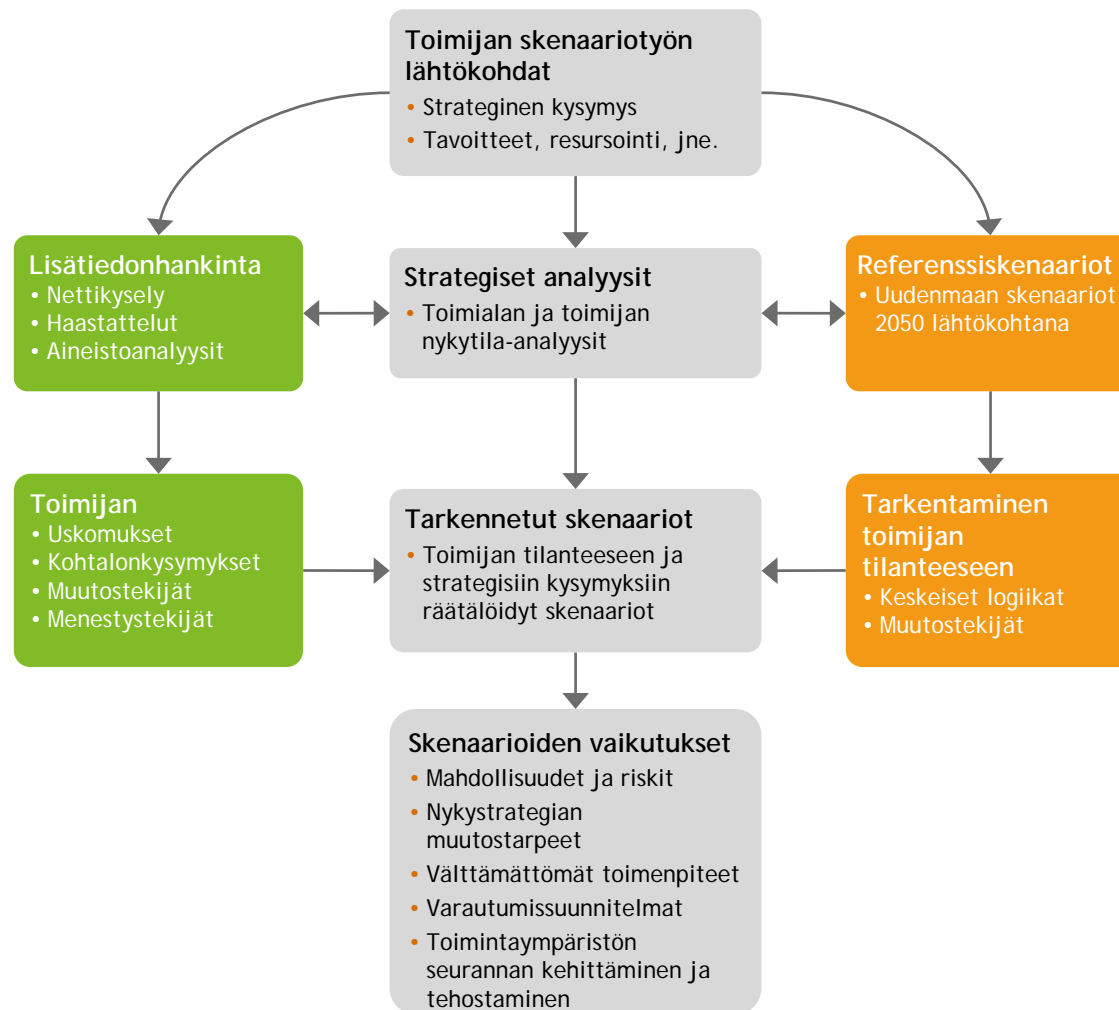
Toimijan skenaariotyön lähtökohdat
• Strateginen kysymys
• Tavoitteet, resursointi, jne.

Lisätiedonhankinta
• Nettikysely
• Haastattelut
• Aineistoanalyysit

Strategiset analyysit
• Toimialan ja toimijan nykytila-analyysit

Referenssiskenaariot
• Uudenmaan skenaariot 2050 lähtökohtana

Toimijan
• Uskomukset
• Kohtalonkysymykset
• Muutostekijät
• Menestystekijät

Tarkennetut skenaariot
• Toimijan tilanteeseen ja strategisiin kysymyksiin räätälöidyt skenaariot

Tarkentaminen toimijan tilanteeseen
• Keskeiset logiikat
• Muutostekijät

Skenaarioiden vaikutukset
• Mahdollisuudet ja riskit
• Nykystrategian muutostarpeet
• Välttämättömät toimenpiteet
• Varautumissuunnitelmat
• Toimintaympäristön seurannan kehittäminen ja tehostaminen